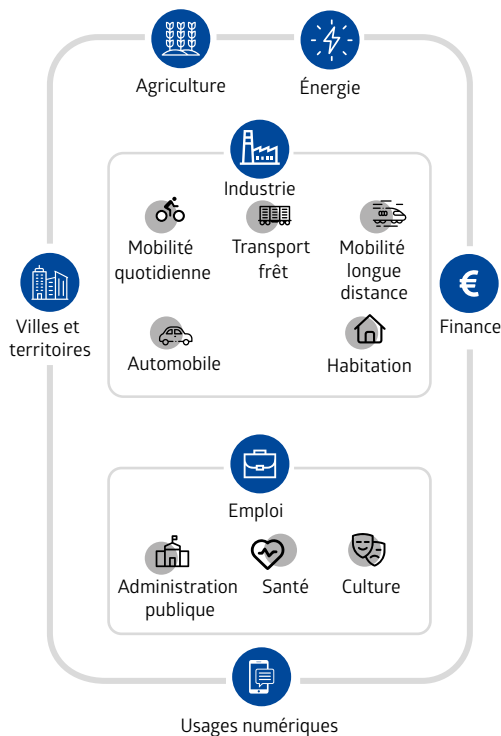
Agriculture

Énergie

Industrie

Mobilité quotidienne

Transport frêt

Mobilité longue distance

Villes et territoires

€

Finance

Automobile

Habitation

Emploi

Administration publique

Santé

Culture

Usages numériques